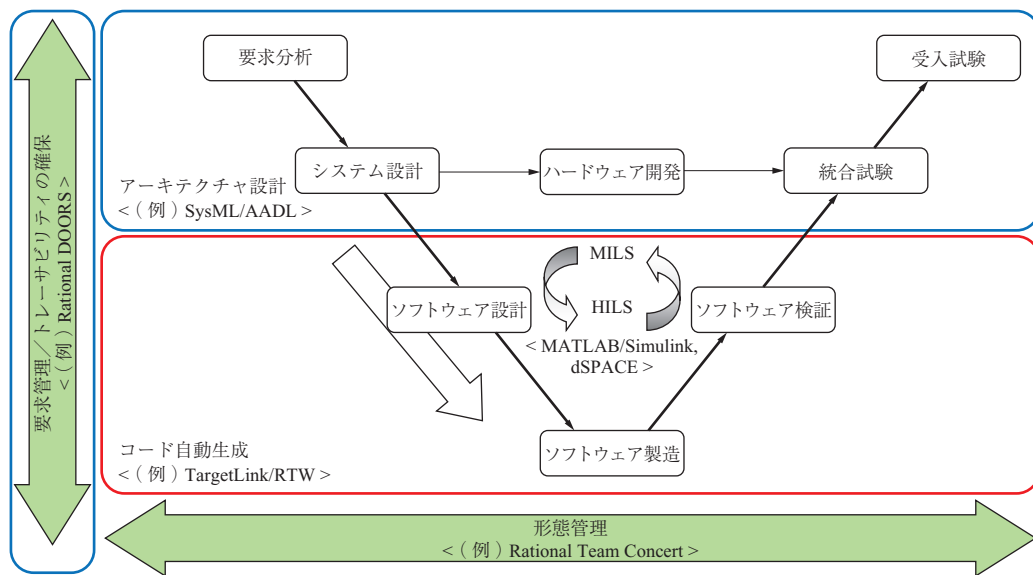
要求管理／トレーサビリティの確保
＜（例）Rational DOORS＞

要求分析

受入試験

システム設計

ハードウェア開発

統合試験

アーキテクチャ設計
＜（例）SysML/AADL＞

MILS

HILS

ソフトウェア設計

ソフトウェア検証

＜MATLAB/Simulink, dSPACE＞

コード自動生成
＜（例）TargetLink/RTW＞

ソフトウェア製造

形態管理
＜（例）Rational Team Concert＞